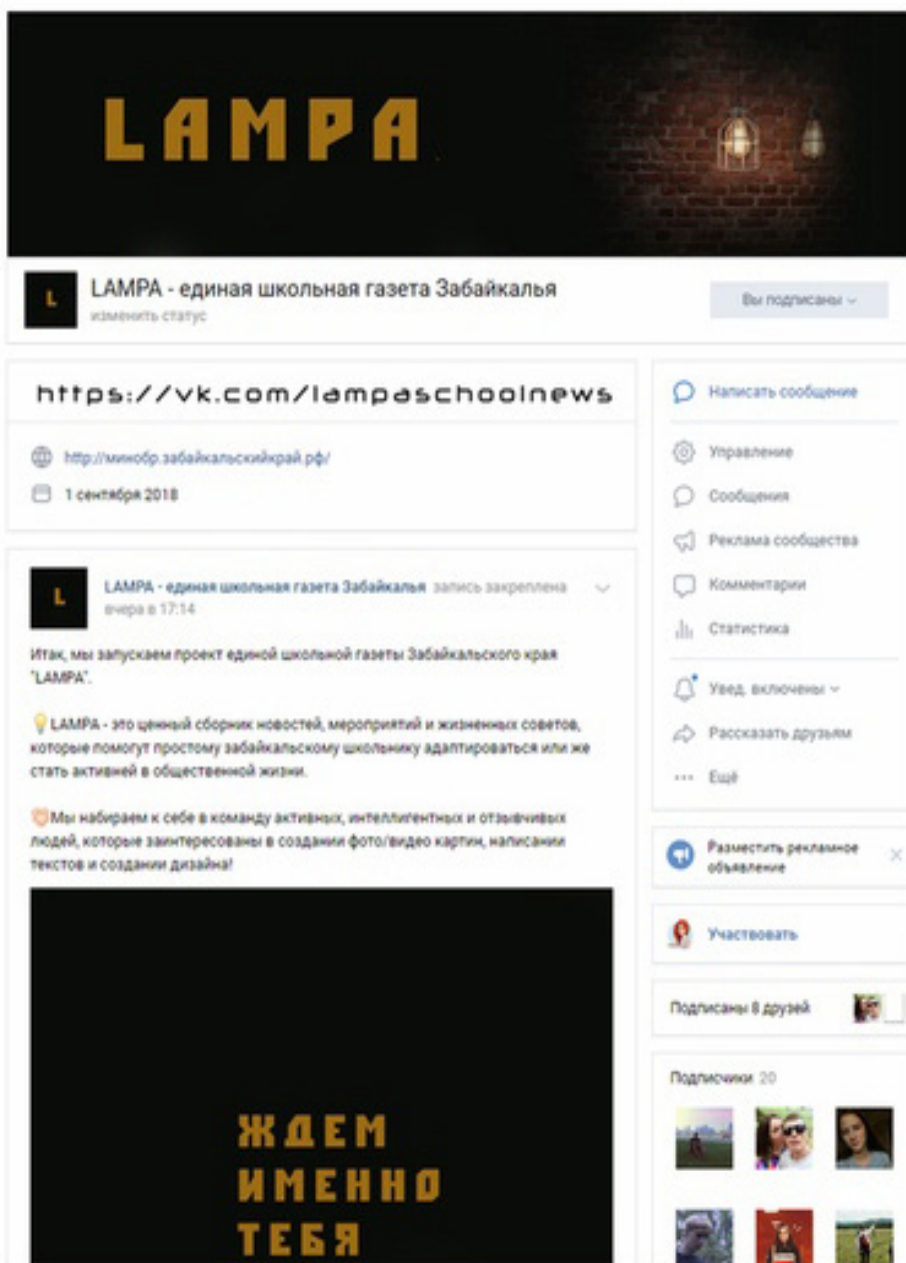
LAMPA

L

LAMPA - единая школьная газета Забайкалья

изменить статус

Вы подписаны

https://vk.com/lampaschoolnews

http://минобр.забайкальскийкрай.рф/

1 сентября 2018

L

LAMPA - единая школьная газета Забайкалья запись закреплена

вчера в 17:14

Итак, мы запускаем проект единой школьной газеты Забайкальского края "LAMPA".

LAMPA - это ценный сборник новостей, мероприятий и жизненных советов, которые помогут простому забайкальскому школьнику адаптироваться или же стать активней в общественной жизни.

Мы набираем к себе в команду активных, интеллигентных и отзывчивых людей, которые заинтересованы в создании фото/видео картин, написании текстов и создании дизайна!

ЖДЕМ ИМЕННО ТЕБЯ

Написать сообщение

Управление

Сообщения

Реклама сообщества

Комментарии

Статистика

Увед. включены

Рассказать друзьям

Ещё

Разместить рекламное объявление

Участвовать

Подписаны 8 друзей

Подписчики 20